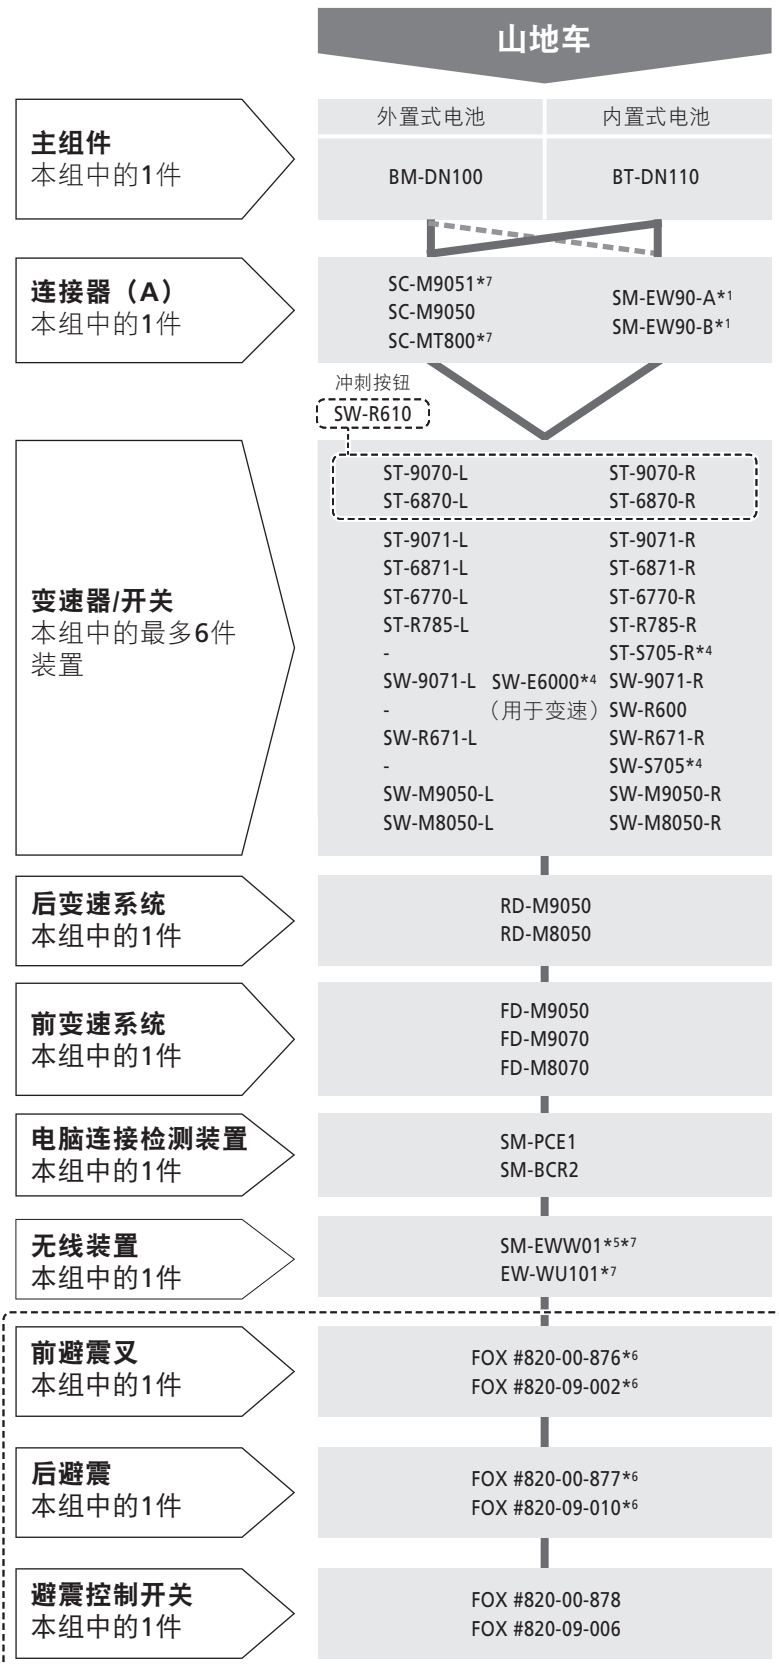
山地车

主组件
本组中的1件

| 外置式电池 | 内置式电池 |
|---|---|
| BM-DN100 | BT-DN110 |

连接器（A）
本组中的1件

SC-M9051*7
SC-M9050
SC-MT800*7

SM-EW90-A*1
SM-EW90-B*1

冲刺按钮
SW-R610

变速器/开关
本组中的最多6件装置

| | | |
|---|---|---|
| ST-9070-L | | ST-9070-R |
| ST-6870-L | | ST-6870-R |
| ST-9071-L | | ST-9071-R |
| ST-6871-L | | ST-6871-R |
| ST-6770-L | | ST-6770-R |
| ST-R785-L | | ST-R785-R |
| - | | ST-S705-R*4 |
| SW-9071-L | SW-E6000*4 | SW-9071-R |
| - | （用于变速） | SW-R600 |
| SW-R671-L | | SW-R671-R |
| - | | SW-S705*4 |
| SW-M9050-L | | SW-M9050-R |
| SW-M8050-L | | SW-M8050-R |

后变速系统
本组中的1件

RD-M9050
RD-M8050

前变速系统
本组中的1件

FD-M9050
FD-M9070
FD-M8070

电脑连接检测装置
本组中的1件

SM-PCE1
SM-BCR2

无线装置
本组中的1件

SM-EWW01*5*7
EW-WU101*7

前避震叉
本组中的1件

FOX #820-00-876*6
FOX #820-09-002*6

后避震
本组中的1件

FOX #820-00-877*6
FOX #820-09-010*6

避震控制开关
本组中的1件

FOX #820-00-878
FOX #820-09-006